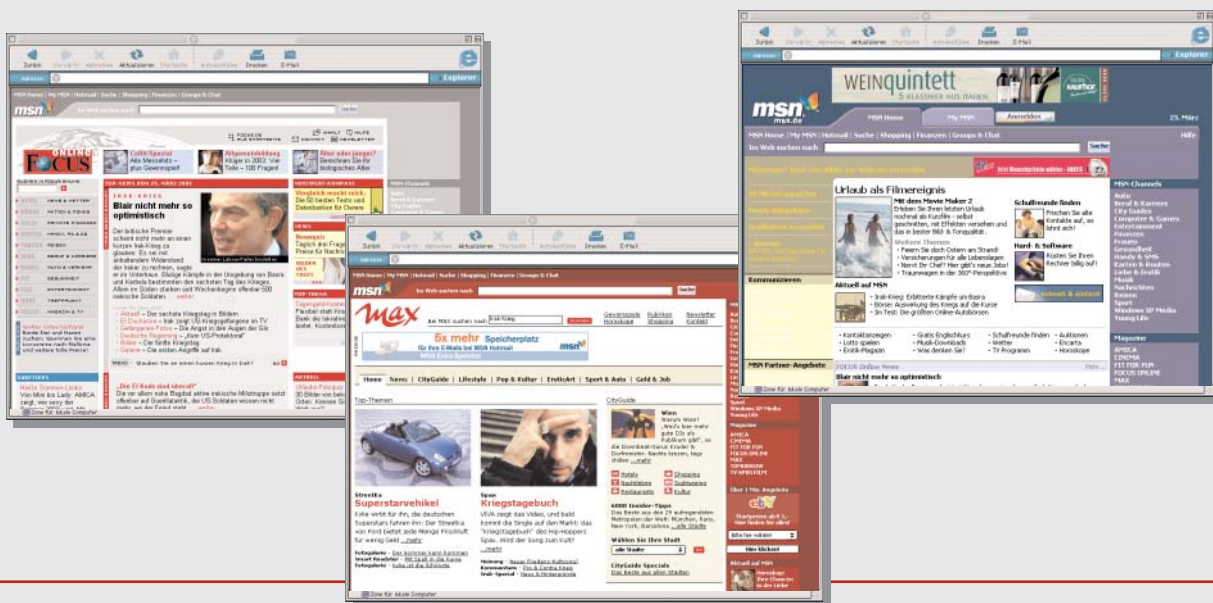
Zurück Vorwärts Abbrechen Aktualisieren Startseite AutoAusfüllen Drucken E-Mail

Adresse

Explorer

MSN Home | My MSN | Hotmail | Suche | Shopping | Finanzen | Groups & Chat

msn

Im Web suchen nach

Suche

FOCUS ONLINE

CeBIT-Spezial
Alle Messehits – plus Gewinnspiel!

Altersvorsorge
Klüger in 2003: Vier Tolle – 100 Fragen!

Älter oder jünger?
Berechnen Sie Ihr biologisches Alter

TOP-NEWS VOM 25. MÄRZ 2003

Blair nicht mehr so optimistisch

Der britische Premier schaut nicht mehr so an einen kurzen Irak-Krieg zu glauben.

Aktuell
– Der sechste Kriegstag in Bildern

„Ein El-Reale sind überall?"

Hotbo Sommer-Looks

Zone: Internet

WEINquintett
5 KLASSIKER AUS BADEN

msn
max.de

MSN Home

My MSN

Anmelden

25. März

MSN Home | My MSN | Hotmail | Suche | Shopping | Finanzen | Groups & Chat

Hilfe

Im Web suchen nach

Suche

Urlaub als Filmereignis

Mit dem Movie Maker 2
Erleben Sie Ihren letzten Urlaub nochmal als Kurzfilm - selbst geschnitten, mit Effekten versehen und das in bester Bild- & Tonqualität.

Weitere Themen
• Feiern Sie doch Ostern am Strand!
• Versicherungen für alle Lebenslagen
• Nervt Ihr Chef? Hier gibt's neue Jobs!
• Traumwagen in der 360°-Perspektive

Schulfreunde finden
Finden Sie alte Kontakte auf, es lohnt sich!

Hard- & Software
Rüsten Sie Ihren Rechner billig auf!

Aktuell auf MSN
• Irak-Krieg: Erbitterte Kämpfe um Basra
• Börse: Auswirkung des Kriegs auf die Kurse
• Im Test: Die größten Online-Autobörsen

• Kontaktanzeigen
• Lotto spielen
• Erotik-Magazin
• Gratis Englischkurs
• Musik-Downloads
• Was denken Sie?
• Schulfreunde finden
• Wetter
• TV Programm
• Auktionen
• Encarta
• Horoskope

Kommunizieren

MSN Partner-Angebote

Blair nicht mehr so optimistisch

MSN Channels
Auto
Beruf & Karriere
City Guides
Computer & Games
Entertainment
Finanzen
Frauen
Gesundheit
Handy & SMS
Karten & Routen
Liebe & Erotik
Musik
Nachrichten
Reisen
Sport
Windows XP Media
Young Life

Magazine
AMICA
CINEMA
FIT FOR FUN
FOCUS ONLINE
MAX

schnell & einfach

Zone: Internet

max

Im Web suchen nach

Gewinnspiele
Horoskope
Rubriken
Shopping
Newsletter
Kontakt

5x mehr Speicherplatz
für Ihre E-Mails bei MSN Hotmail

Home | News | CityGuide | Lifestyle | Pop & Kultur | EroticArt | Sport & Auto | Geld & Job

Top-Themen

Streetka
Superstarvehikel
Ka ist jetzt für ihn, die deutschen Superstars fahren ihn: Der Streetka von Ford bietet jede Menge Fahrspaß für wenig Geld ...mehr

Spax
Kriegstagebuch
VIVA zeigt das Video, und bald kommt die Single auf den Markt: das "Kriegstagebuch" des Hip-Hoppers Spax. Wird der lang zum Liebling? ...mehr

CityGuide

Wien

Hotels
Nachtleben
Restaurants
Shopping
Sightseeing
Kultur

6000 Insider-Tipps
Das Beste aus den 25 aufregendsten Metropolen der Welt: München, Paris, New York, Barcelona ...alle Städte

Wählen Sie Ihre Stadt
alle Städte

CityGuide Specials
Das Beste aus allen Städten

Über 1 Mio. Angebote
eBay

Mehr Kleiner!

Aktuell auf MSN

Zone: Internet